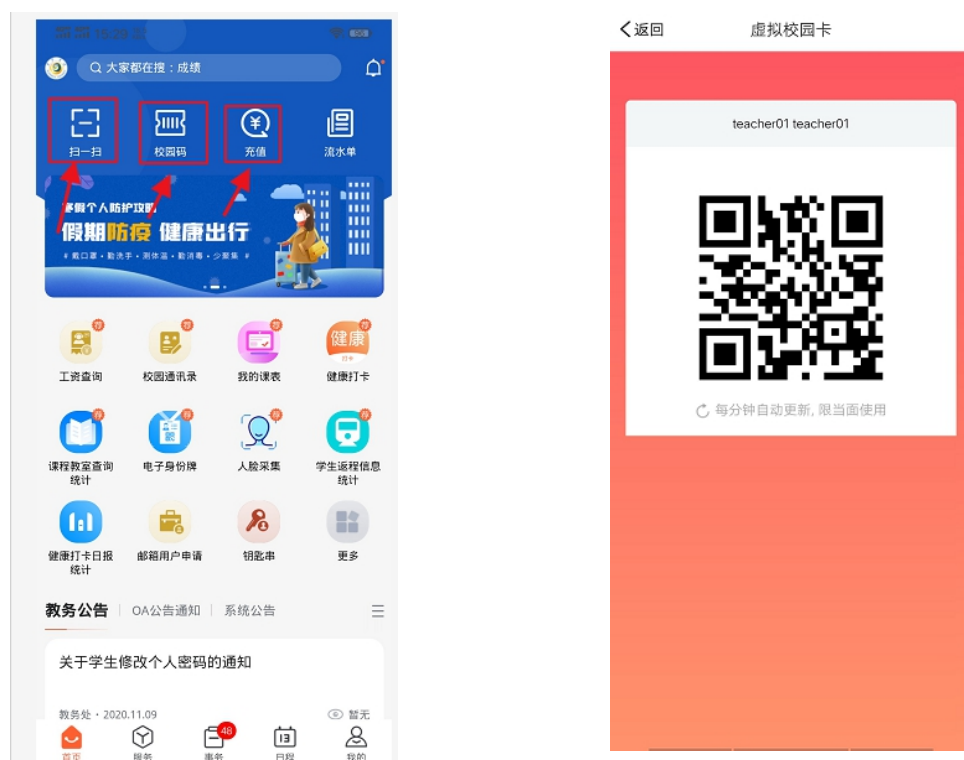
大家都在搜：成绩

扫一扫
校园码
充值
流水单

寒假个人防护攻略
假期防疫 健康出行
戴口罩 · 勤洗手 · 测体温 · 勤消毒 · 少聚集

荐 工资查询
荐 校园通讯录
荐 我的课表
荐 健康 打卡 健康打卡
荐 课程教室查询统计
荐 电子身份牌
荐 人脸采集
荐 学生返程信息统计
健康打卡日报统计
邮箱用户申请
钥匙串
更多

教务公告 | OA公告通知 | 系统公告

关于学生修改个人密码的通知

教务处 · 2020.11.09
暂无

首页
服务
48 事务
13 日程
我的

返回
虚拟校园卡

teacher01 teacher01

每分钟自动更新, 限当面使用